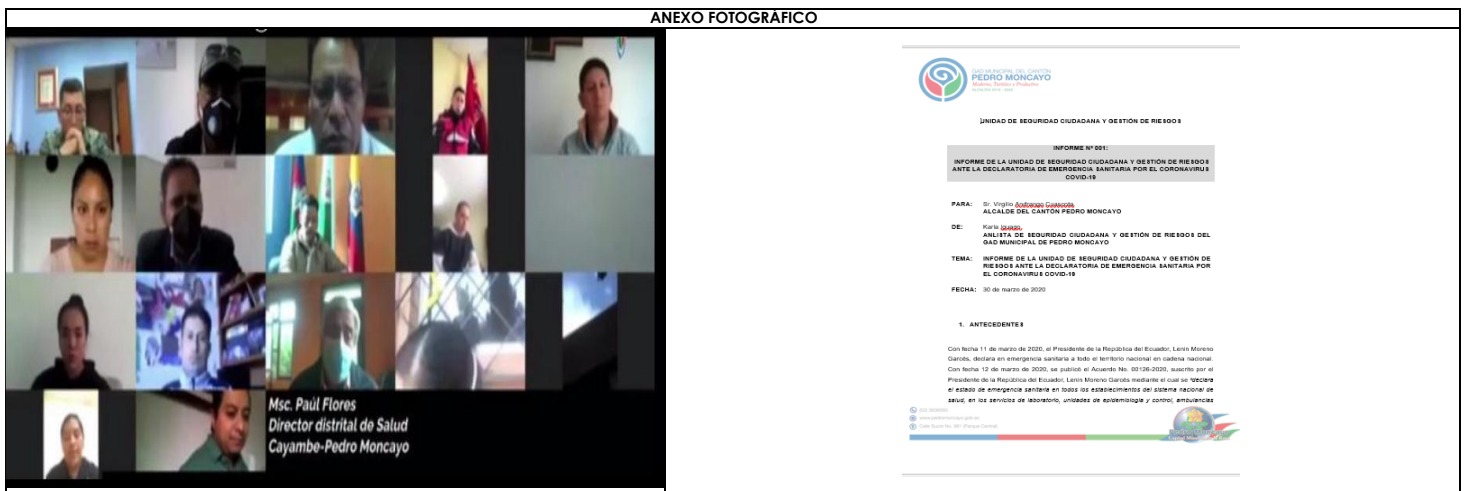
ANEXO FOTOGRÁFICO

Msc. Paúl Flores
Director distrital de Salud
Cayambe-Pedro Moncayo

GAD MUNICIPAL DEL CANTÓN
PEDRO MONCAYO
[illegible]

UNIDAD DE SEGURIDAD CIUDADANA Y GESTIÓN DE RIESGOS

INFORME Nº 001:
INFORME DE LA UNIDAD DE SEGURIDAD CIUDADANA Y GESTIÓN DE RIESGOS ANTE LA DECLARATORIA DE EMERGENCIA SANITARIA POR EL CORONAVIRUS COVID-19

PARA: Sr. Virgilio Andrango Cuascota
ALCALDE DEL CANTÓN PEDRO MONCAYO

DE: Karla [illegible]
ANLISTA DE SEGURIDAD CIUDADANA Y GESTIÓN DE RIESGOS DEL GAD MUNICIPAL DE PEDRO MONCAYO

TEMA: INFORME DE LA UNIDAD DE SEGURIDAD CIUDADANA Y GESTIÓN DE RIESGOS ANTE LA DECLARATORIA DE EMERGENCIA SANITARIA POR EL CORONAVIRUS COVID-19

FECHA: 30 de marzo de 2020

1. ANTECEDENTES

Con fecha 11 de marzo de 2020, el Presidente de la República del Ecuador, Lenin Moreno Garcés, declara en emergencia sanitaria a todo el territorio nacional en cadena nacional. Con fecha 12 de marzo de 2020, se publicó el Acuerdo No. 00126-2020, suscrito por el Presidente de la República del Ecuador, Lenin Moreno Garcés mediante el cual se "declara el estado de emergencia sanitaria en todos los establecimientos del sistema nacional de salud, en los servicios de laboratorio, unidades de epidemiología y control, ambulancias

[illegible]
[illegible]
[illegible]